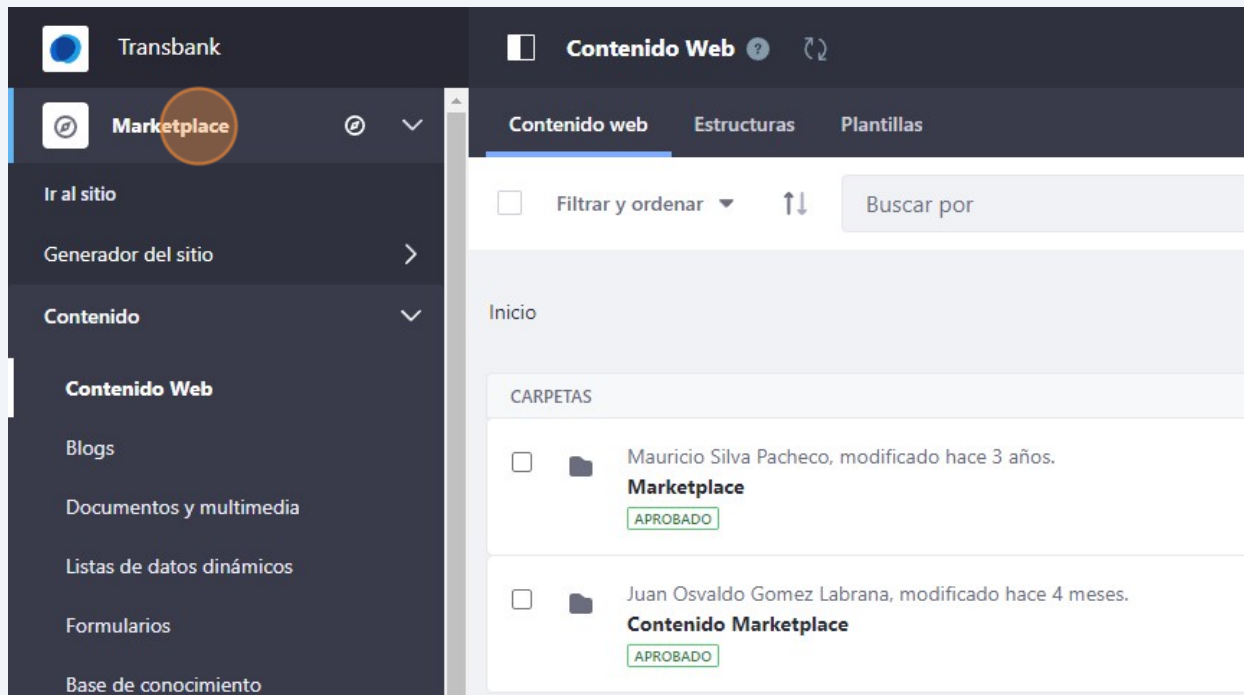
Transbank

Marketplace

Ir al sitio

Generador del sitio

Contenido

Contenido Web

Blogs

Documentos y multimedia

Listas de datos dinámicos

Formularios

Base de conocimiento

Contenido Web

Contenido web

Estructuras

Plantillas

Filtrar y ordenar

Buscar por

Inicio

CARPETAS

Mauricio Silva Pacheco, modificado hace 3 años.

Marketplace

APROBADO

Juan Osvaldo Gomez Labrana, modificado hace 4 meses.

Contenido Marketplace

APROBADO